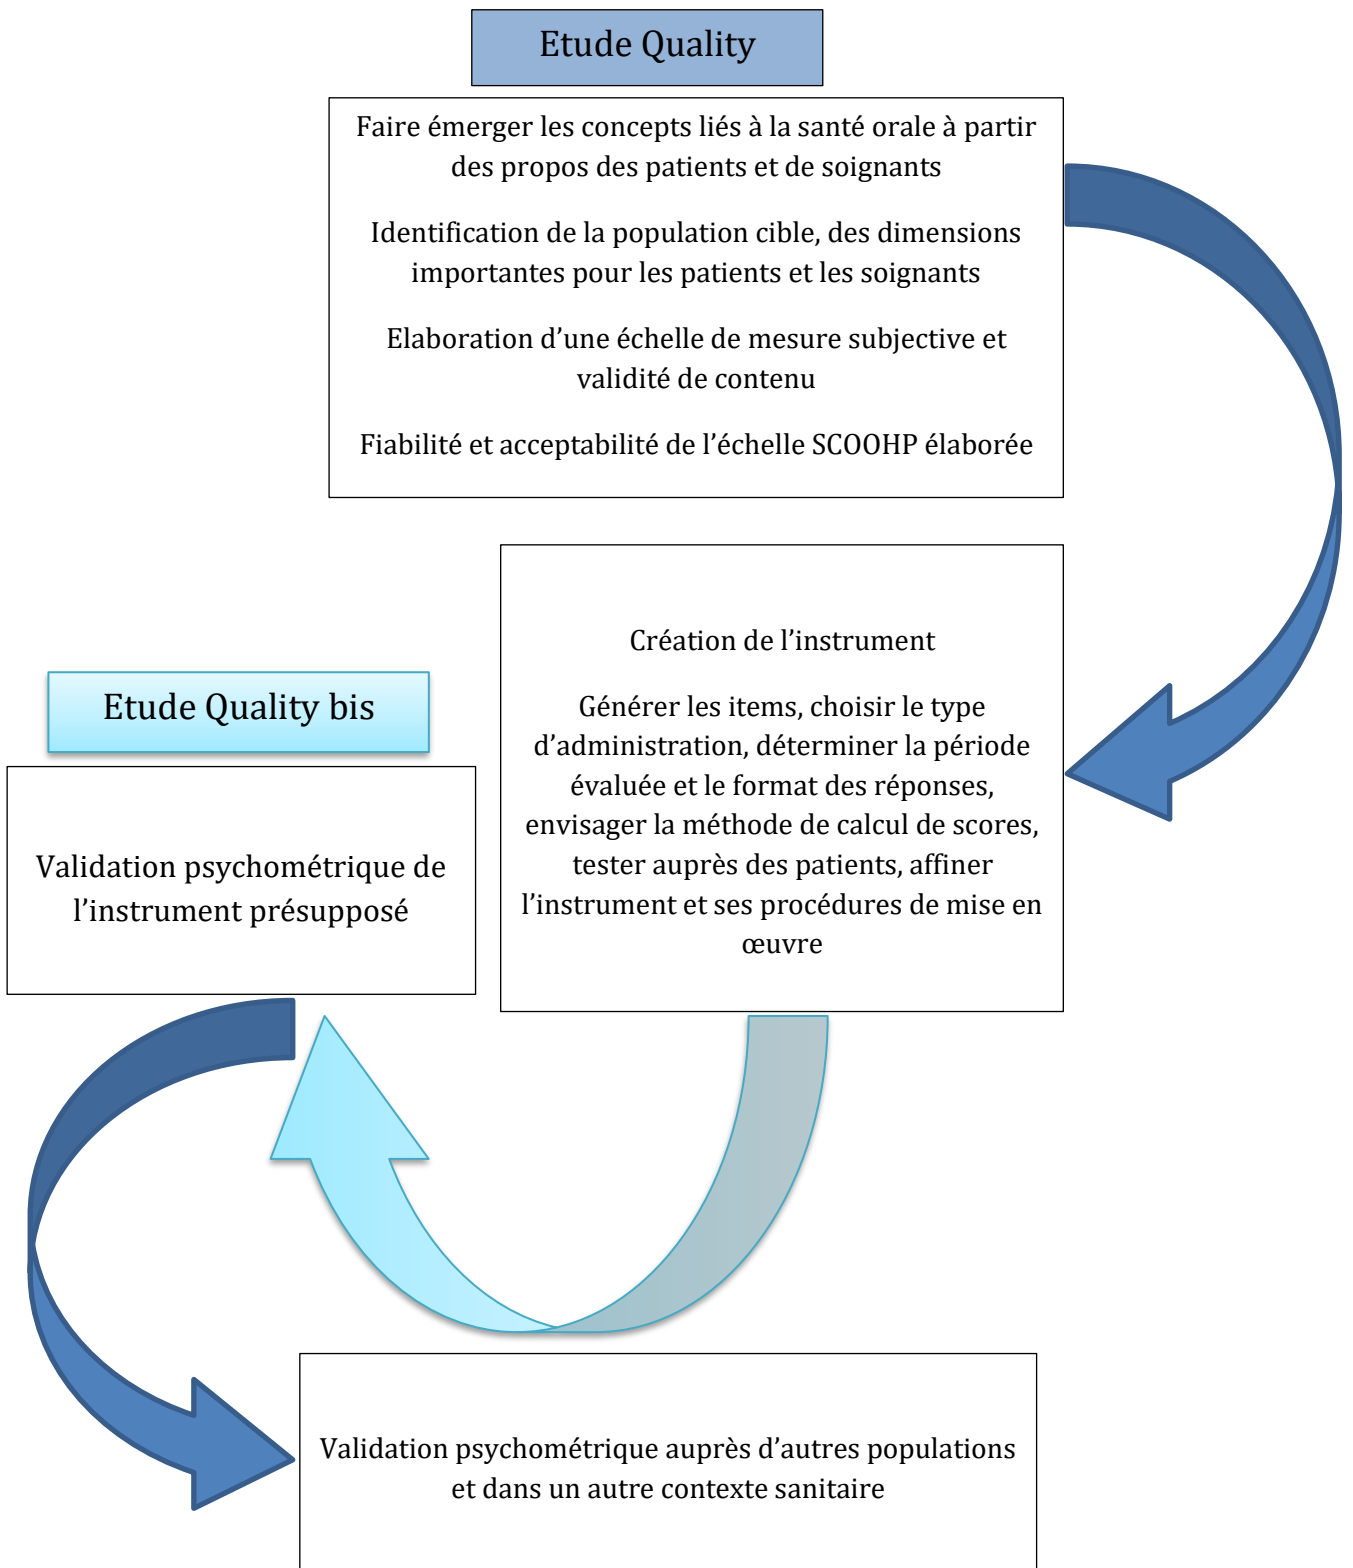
Etude Quality

Faire émerger les concepts liés à la santé orale à partir des propos des patients et de soignants

Identification de la population cible, des dimensions importantes pour les patients et les soignants

Elaboration d’une échelle de mesure subjective et validité de contenu

Fiabilité et acceptabilité de l’échelle SCOOHP élaborée

Création de l’instrument

Générer les items, choisir le type d’administration, déterminer la période évaluée et le format des réponses, envisager la méthode de calcul de scores, tester auprès des patients, affiner l’instrument et ses procédures de mise en œuvre

Etude Quality bis

Validation psychométrique de l’instrument présupposé

Validation psychométrique auprès d’autres populations et dans un autre contexte sanitaire